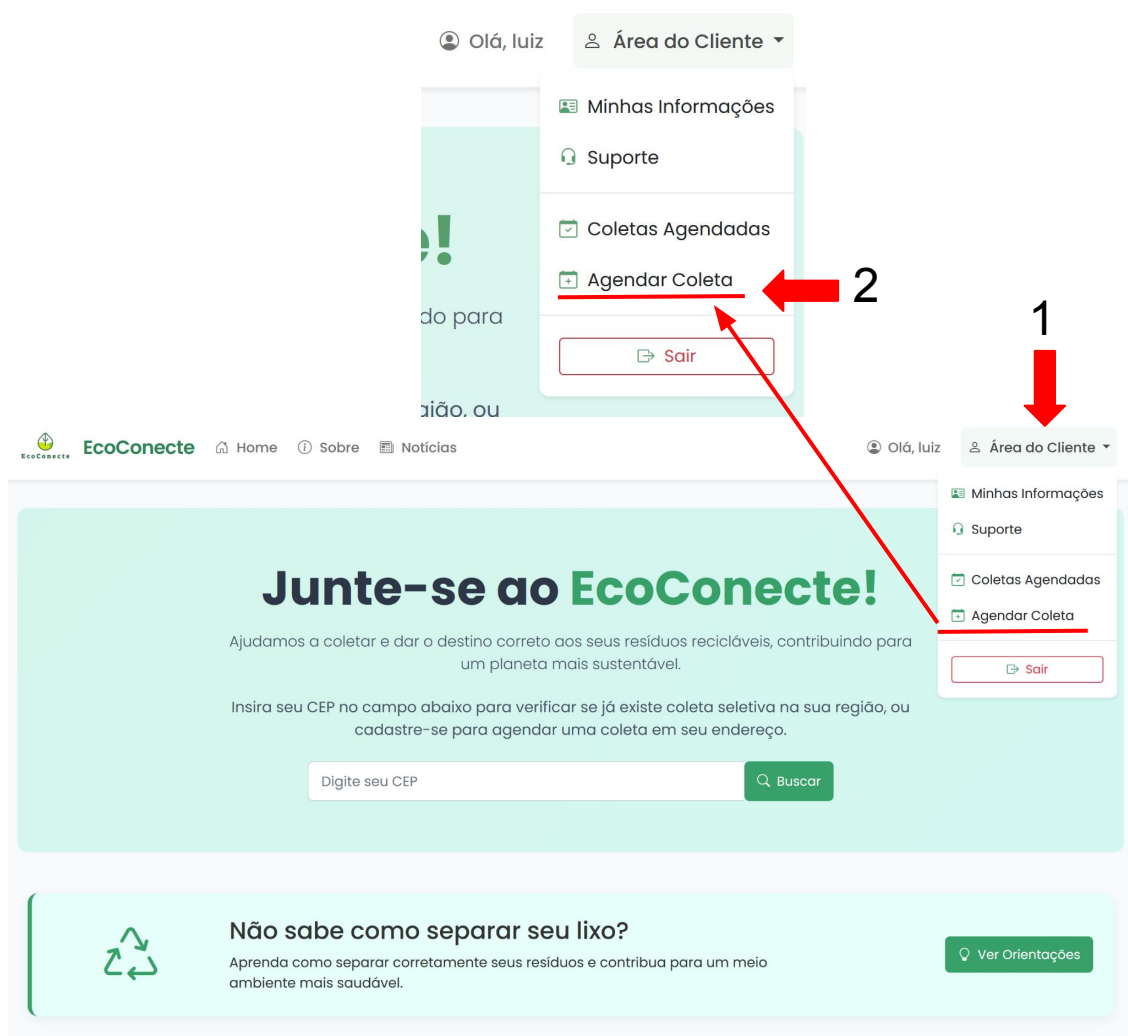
Olá, luiz
Área do Cliente
Minhas Informações
Suporte
Coletas Agendadas
Agendar Coleta
2
Sair
e!
do para
gião, ou
1
EcoConecte
EcoConecte
Home
Sobre
Notícias
Olá, luiz
Área do Cliente
Minhas Informações
Suporte
Coletas Agendadas
Agendar Coleta
Sair

Junte-se ao EcoConecte!

Ajudamos a coletar e dar o destino correto aos seus resíduos recicláveis, contribuindo para um planeta mais sustentável.

Insira seu CEP no campo abaixo para verificar se já existe coleta seletiva na sua região, ou cadastre-se para agendar uma coleta em seu endereço.

Digite seu CEP
Buscar

Não sabe como separar seu lixo?
Aprenda como separar corretamente seus resíduos e contribua para um meio ambiente mais saudável.
Ver Orientações